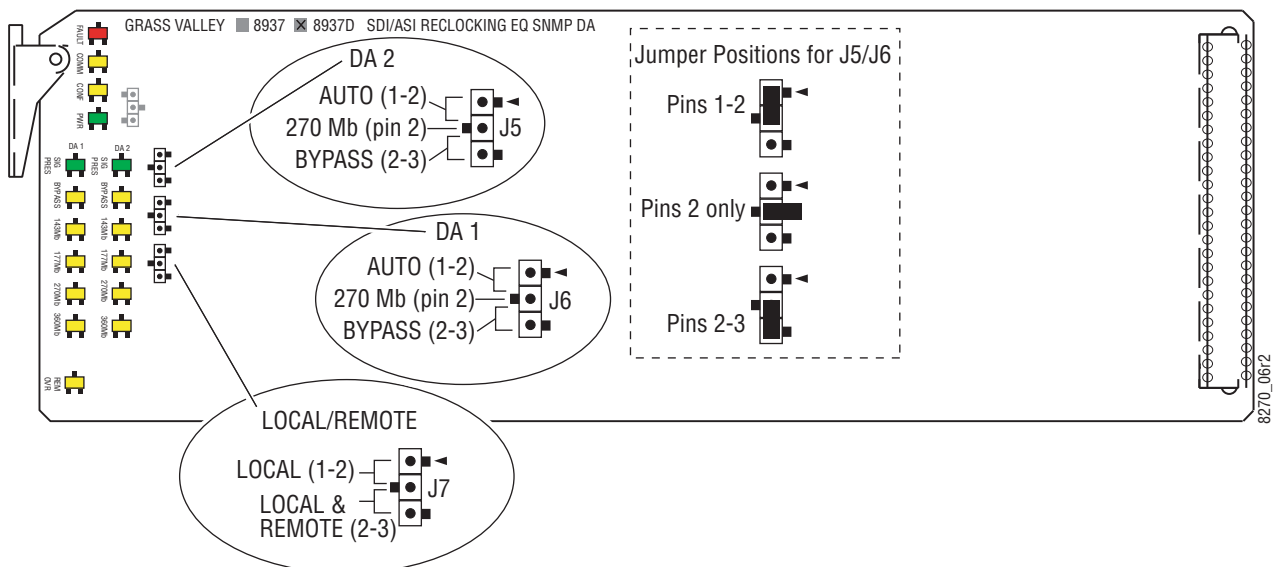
GRASS VALLEY ■ 8937 ☒ 8937D SDI/ASI RECLOCKING EQ SNMP DA

FAULT
COMM
CONF
PWR

DA 1
SIG PRES
BYPASS
143Mb
177Mb
270Mb
360Mb

DA 2
SIG PRES
BYPASS
143Mb
177Mb
270Mb
360Mb

REM O/R

DA 2
AUTO (1-2)
270 Mb (pin 2)
BYPASS (2-3)
J5

DA 1
AUTO (1-2)
270 Mb (pin 2)
BYPASS (2-3)
J6

LOCAL/REMOTE
LOCAL (1-2)
LOCAL & REMOTE (2-3)
J7

Jumper Positions for J5/J6
Pins 1-2
Pins 2 only
Pins 2-3

8270_06r2